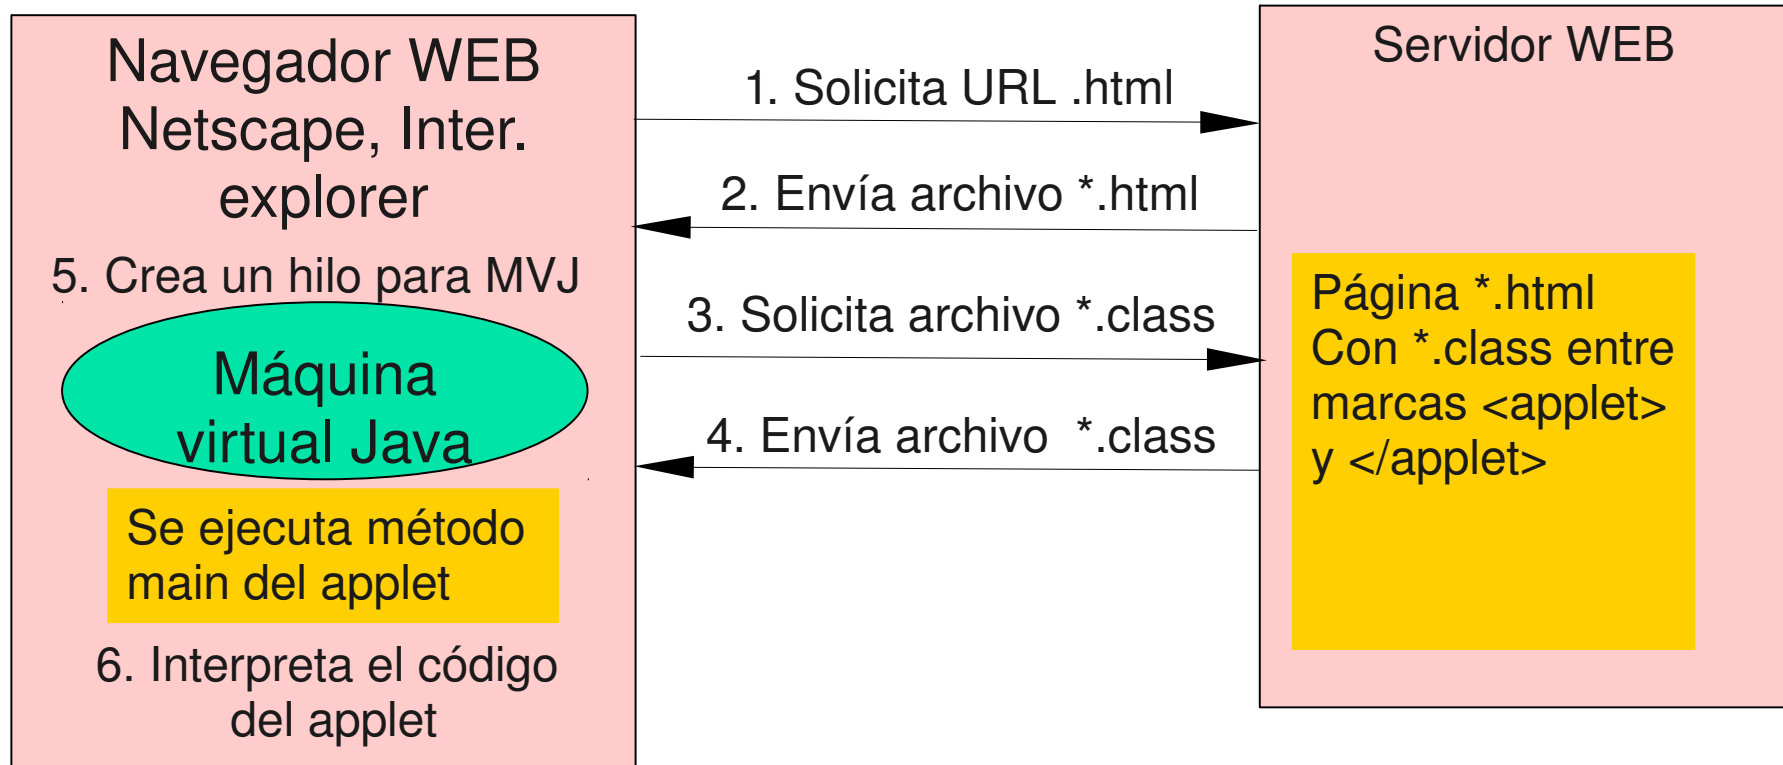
Navegador WEB
Netscape, Inter. explorer

5. Crea un hilo para MVJ

Máquina virtual Java

Se ejecuta método main del applet

6. Interpreta el código del applet

1. Solicita URL .html

2. Envía archivo *.html

3. Solicita archivo *.class

4. Envía archivo *.class

Servidor WEB

Página *.html
Con *.class entre marcas <applet> y </applet>